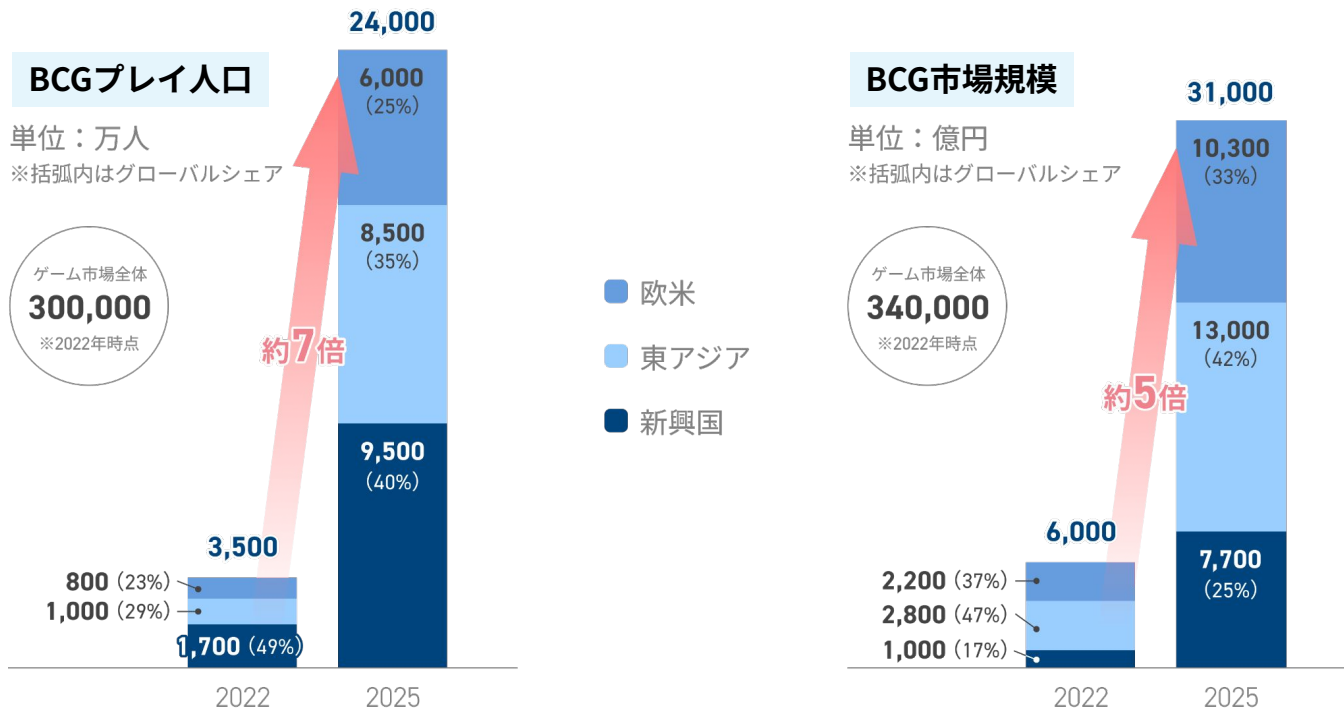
BCGプレイ人口

単位：万人
※括弧内はグローバルシェア

ゲーム市場全体
300,000
※2022年時点

約7倍

24,000
6,000
（25%）
8,500
（35%）
9,500
（40%）

3,500
800（23%）
1,000（29%）
1,700（49%）

2022
2025

欧米
東アジア
新興国

BCG市場規模

単位：億円
※括弧内はグローバルシェア

ゲーム市場全体
340,000
※2022年時点

約5倍

31,000
10,300
（33%）
13,000
（42%）
7,700
（25%）

6,000
2,200（37%）
2,800（47%）
1,000（17%）

2022
2025